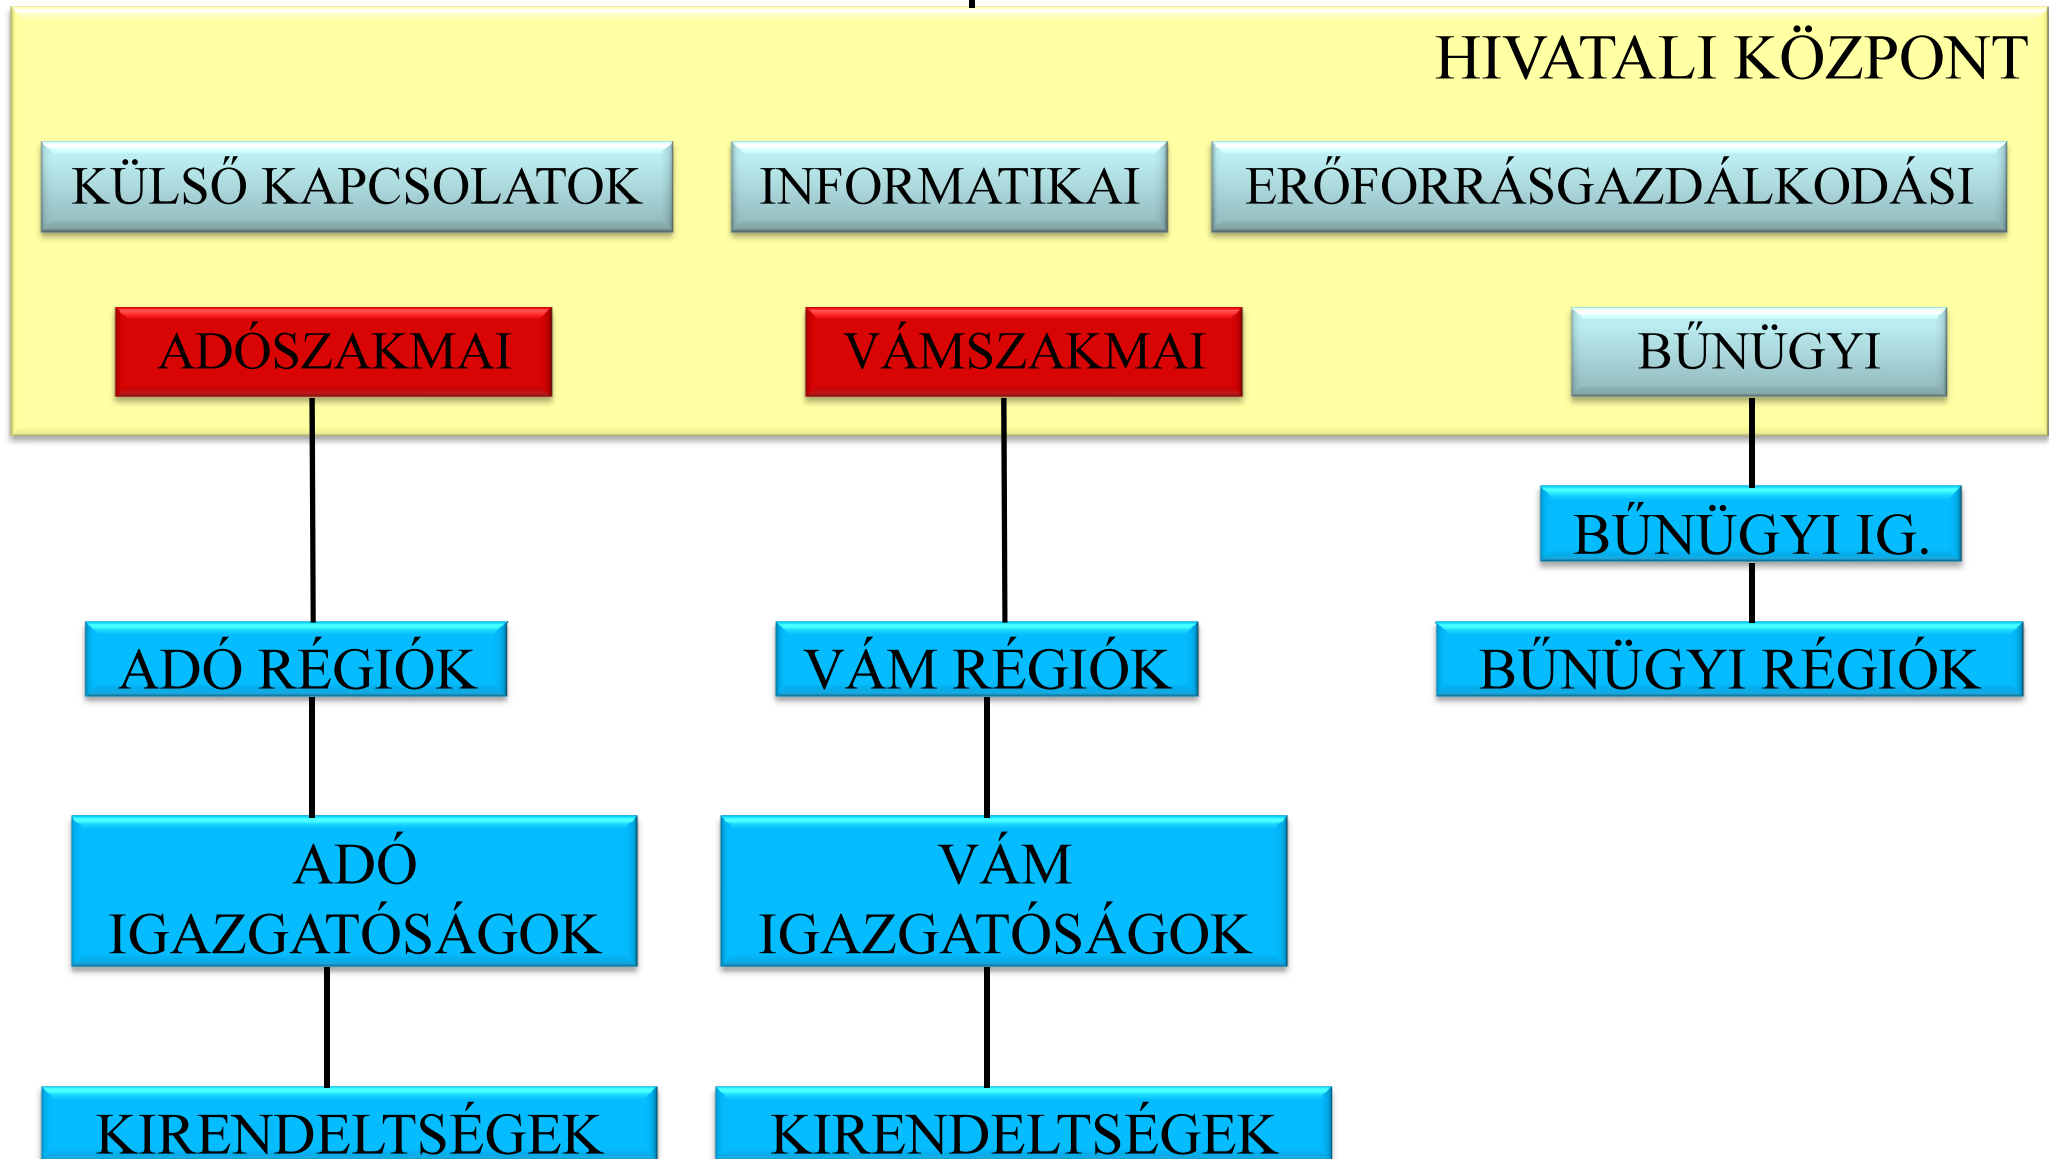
HIVATALI KÖZPONT

KÜLSŐ KAPCSOLATOK

INFORMATIKAI

ERŐFORRÁSGAZDÁLKODÁSI

ADÓSZAKMAI

VÁMSZAKMAI

BŰNÜGYI

BŰNÜGYI IG.

ADÓ RÉGIÓK

VÁM RÉGIÓK

BŰNÜGYI RÉGIÓK

ADÓ IGAZGATÓSÁGOK

VÁM IGAZGATÓSÁGOK

KIRENDELTSÉGEK

KIRENDELTSÉGEK